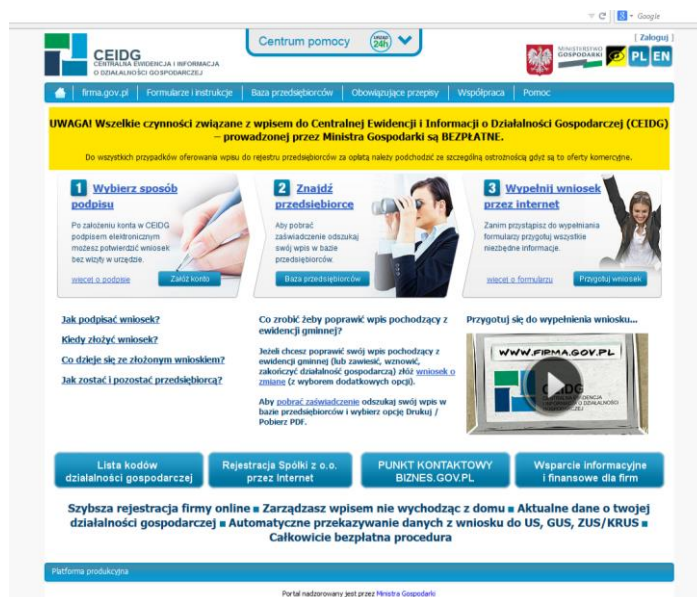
Google

CEIDG
CENTRALNA EWIDENCJA I INFORMACJA O DZIAŁALNOŚCI GOSPODARCZEJ

Centrum pomocy

24h

[ Zaloguj ]

MINISTERSTWO GOSPODARKI

PL EN

firma.gov.pl | Formularze i instrukcje | Baza przedsiębiorców | Obowiązujące przepisy | Współpraca | Pomoc

UWAGA! Wszelkie czynności związane z wpisem do Centralnej Ewidencji i Informacji o Działalności Gospodarczej (CEIDG) – prowadzonej przez Ministra Gospodarki są BEZPŁATNE.

Do wszystkich przypadków oferowania wpisu do rejestru przedsiębiorców za opłatą należy podchodzić ze szczególną ostrożnością gdyż są to oferty komercyjne.

1 Wybierz sposób podpisu

Po założeniu konta w CEIDG podpisem elektronicznym możesz potwierdzić wniosek bez wizyty w urzędzie.

więcej o podpisie

Załóż konto

2 Znajdź przedsiębiorcę

Aby pobrać zaświadczenie odszukaj swój wpis w bazie przedsiębiorców.

Baza przedsiębiorców

3 Wypełnij wniosek przez internet

Zanim przystąpisz do wypełniania formularzy przygotuj wszystkie niezbędne informacje.

więcej o formularzu

Przygotuj wniosek

Jak podpisać wniosek?

Kiedy złożyć wniosek?

Co dzieje się ze złożonym wnioskiem?

Jak zostać i pozostać przedsiębiorcą?

Co zrobić żeby poprawić wpis pochodzący z ewidencji gminnej?

Jeżeli chcesz poprawić swój wpis pochodzący z ewidencji gminnej (lub zawiesić, wznowić, zakończyć działalność gospodarczą) złóż wniosek o zmianę (z wyborem dodatkowych opcji).

Aby pobrać zaświadczenie odszukaj swój wpis w bazie przedsiębiorców i wybierz opcję Drukuj / Pobierz PDF.

Przygotuj się do wypełnienia wniosku...

WWW.FIRMA.GOV.PL

CEIDG
CENTRALNA EWIDENCJA I INFORMACJA O DZIAŁALNOŚCI GOSPODARCZEJ

Lista kodów działalności gospodarczej

Rejestracja Spółki z o.o. przez Internet

PUNKT KONTAKTOWY BIZNES.GOV.PL

Wsparcie informacyjne i finansowe dla firm

Szybsza rejestracja firmy online ■ Zarządzasz wpisem nie wychodząc z domu ■ Aktualne dane o twojej działalności gospodarczej ■ Automatyczne przekazywanie danych z wniosku do US, GUS, ZUS/KRUS ■ Całkowicie bezpłatna procedura

Platforma produkcyjna

Portal nadzorowany jest przez Ministra Gospodarki